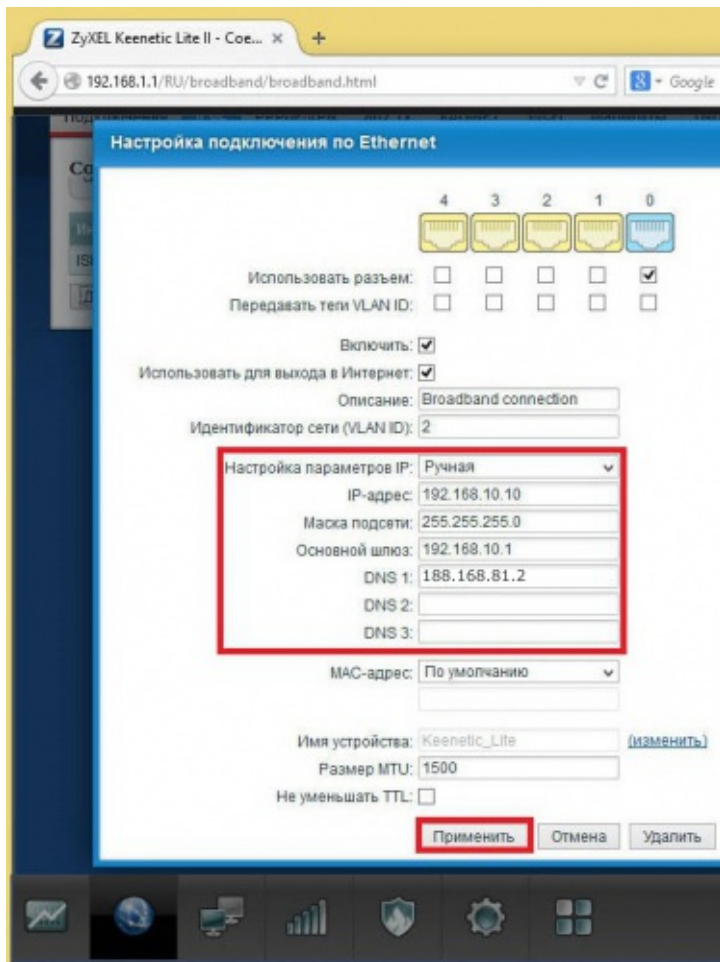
ZyXEL Keenetic Lite II - Сое... ×

192.168.1.1/RU/broadband/broadband.html

Google

Настройка подключения по Ethernet

4 3 2 1 0

Использовать разъем:

Передавать теги VLAN ID:

Включить:

Использовать для выхода в Интернет:

Описание: Broadband connection

Идентификатор сети (VLAN ID): 2

Настройка параметров IP: Ручная

IP-адрес: 192.168.10.10

Маска подсети: 255.255.255.0

Основной шлюз: 192.168.10.1

DNS 1: 188.168.81.2

DNS 2:

DNS 3:

MAC-адрес: По умолчанию

Имя устройства: Keenetic_Lite (изменить)

Размер MTU: 1500

Не уменьшать TTL:

Применить Отмена Удалить